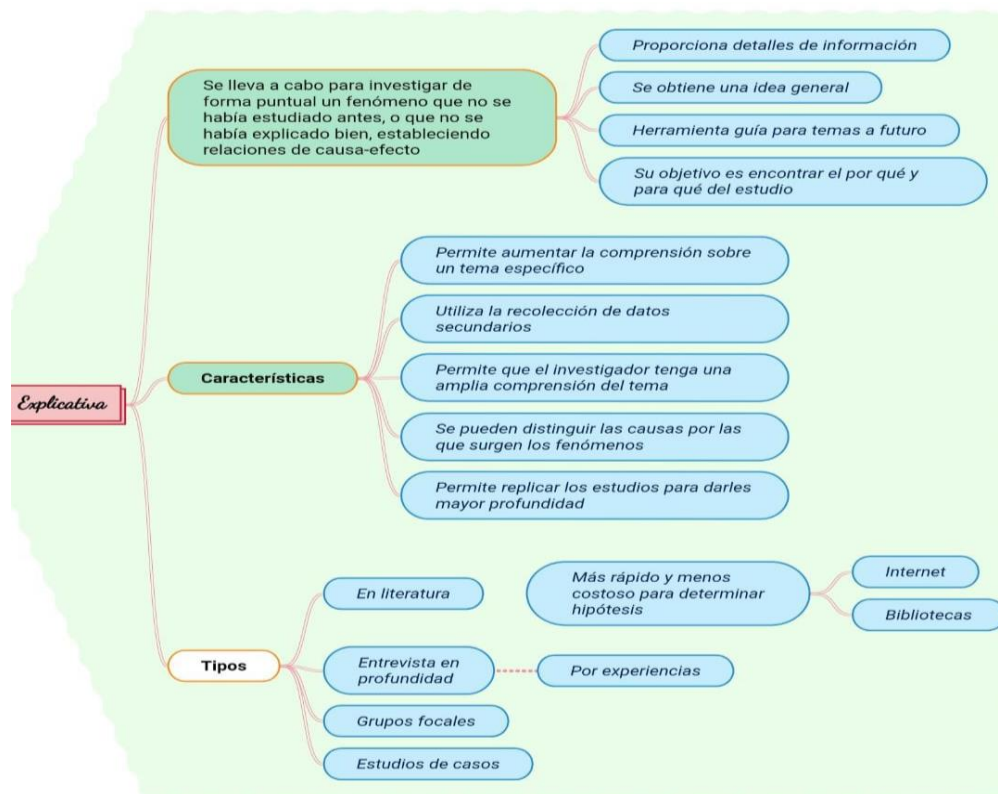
Explicativa

Se lleva a cabo para investigar de forma puntual un fenómeno que no se había estudiado antes, o que no se había explicado bien, estableciendo relaciones de causa-efecto

Proporciona detalles de información

Se obtiene una idea general

Herramienta guía para temas a futuro

Su objetivo es encontrar el por qué y para qué del estudio

Características

Permite aumentar la comprensión sobre un tema específico

Utiliza la recolección de datos secundarios

Permite que el investigador tenga una amplia comprensión del tema

Se pueden distinguir las causas por las que surgen los fenómenos

Permite replicar los estudios para darles mayor profundidad

Tipos

En literatura

Más rápido y menos costoso para determinar hipótesis

Internet

Bibliotecas

Entrevista en profundidad

Por experiencias

Grupos focales

Estudios de casos